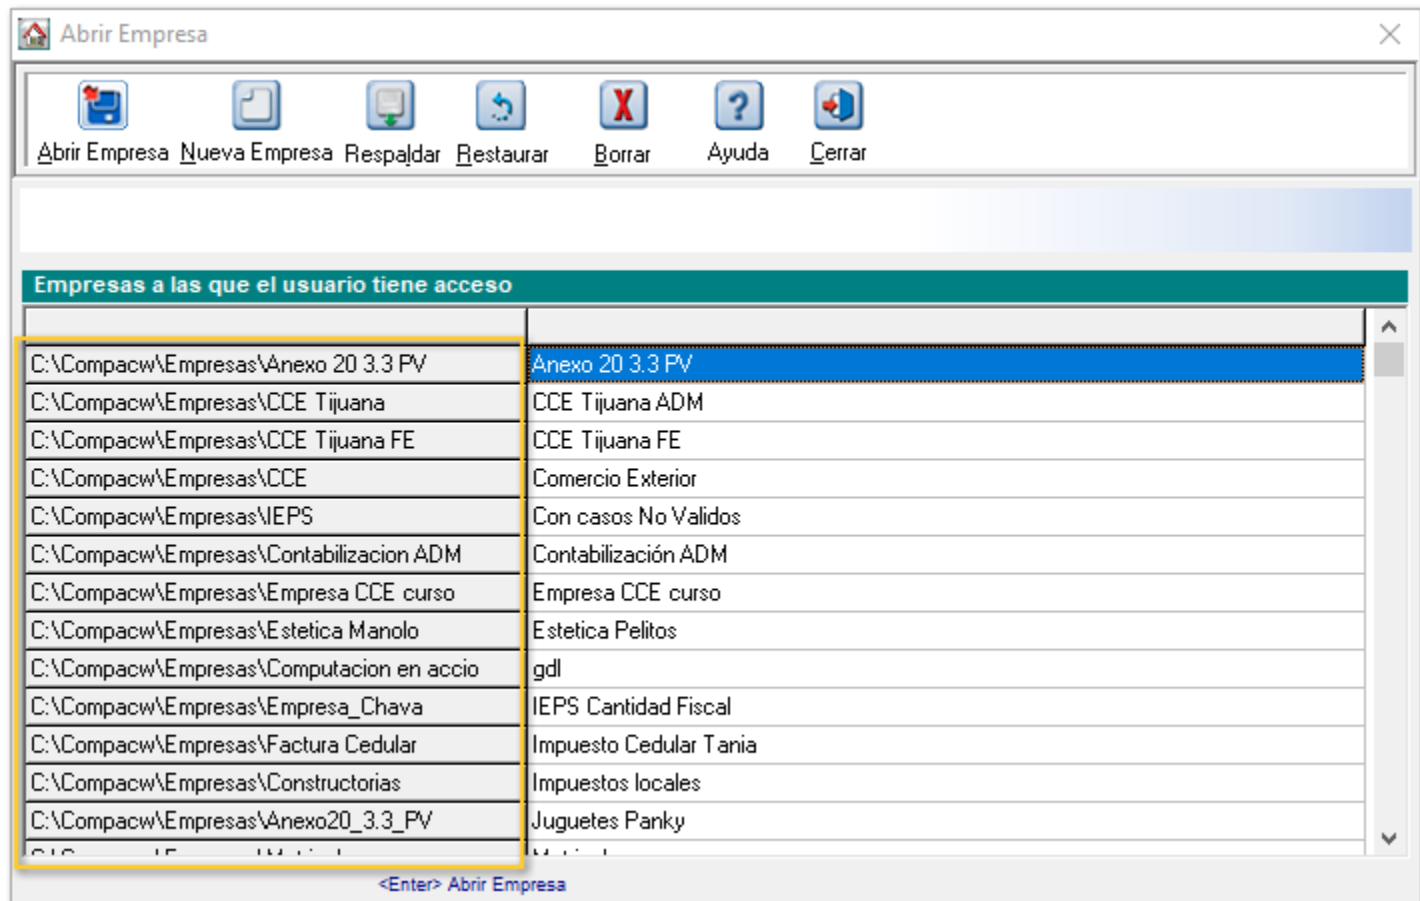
Abrir Empresa

Abrir Empresa Nueva Empresa Respaldar Restaurar Borrar Ayuda Cerrar

Empresas a las que el usuario tiene acceso

| | |
|---|---|
| C:\Compacw\Empresas\Anexo 20 3.3 PV | Anexo 20 3.3 PV |
| C:\Compacw\Empresas\CCE Tijuana | CCE Tijuana ADM |
| C:\Compacw\Empresas\CCE Tijuana FE | CCE Tijuana FE |
| C:\Compacw\Empresas\CCE | Comercio Exterior |
| C:\Compacw\Empresas\IEPS | Con casos No Validos |
| C:\Compacw\Empresas\Contabilizacion ADM | Contabilización ADM |
| C:\Compacw\Empresas\Empresa CCE curso | Empresa CCE curso |
| C:\Compacw\Empresas\Estetica Manolo | Estetica Pelitos |
| C:\Compacw\Empresas\Computacion en accio | gdl |
| C:\Compacw\Empresas\Empresa_Chava | IEPS Cantidad Fiscal |
| C:\Compacw\Empresas\Factura Cedular | Impuesto Cedular Tania |
| C:\Compacw\Empresas\Constructorias | Impuestos locales |
| C:\Compacw\Empresas\Anexo20_3.3_PV | Juguetes Panky |
| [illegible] | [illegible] |

<Enter> Abrir Empresa